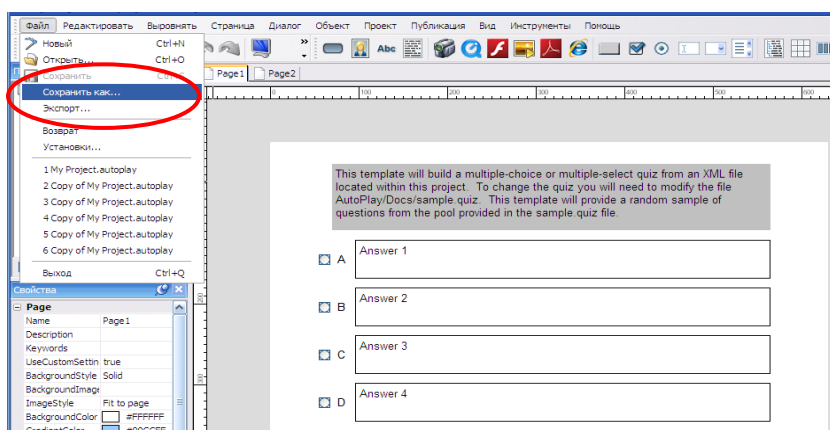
Файл Редактировать Выровнять Страница Диалог Объект Проект Публикация Вид Инструменты Помощь

Новый Ctrl+N
Открыть... Ctrl+O
Сохранить Ctrl+S
Сохранить как...
Экспорт...
Возврат
Установки...
1 My Project.autoplay
2 Copy of My Project.autoplay
3 Copy of My Project.autoplay
4 Copy of My Project.autoplay
5 Copy of My Project.autoplay
6 Copy of My Project.autoplay
Выход Ctrl+Q

Page1 Page2

100 200 300 400 500 600

This template will build a multiple-choice or multiple-select quiz from an XML file located within this project. To change the quiz you will need to modify the file AutoPlay/Docs/sample.quiz. This template will provide a random sample of questions from the pool provided in the sample.quiz file.

A Answer 1
B Answer 2
C Answer 3
D Answer 4

Свойства

| Page | |
|---|---|
| Name | Page1 |
| Description | |
| Keywords | |
| UseCustomSettin | true |
| BackgroundStyle | Solid |
| BackgroundImage | |
| ImageStyle | Fit to page |
| BackgroundColor | #FFFFFF |
| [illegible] | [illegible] |